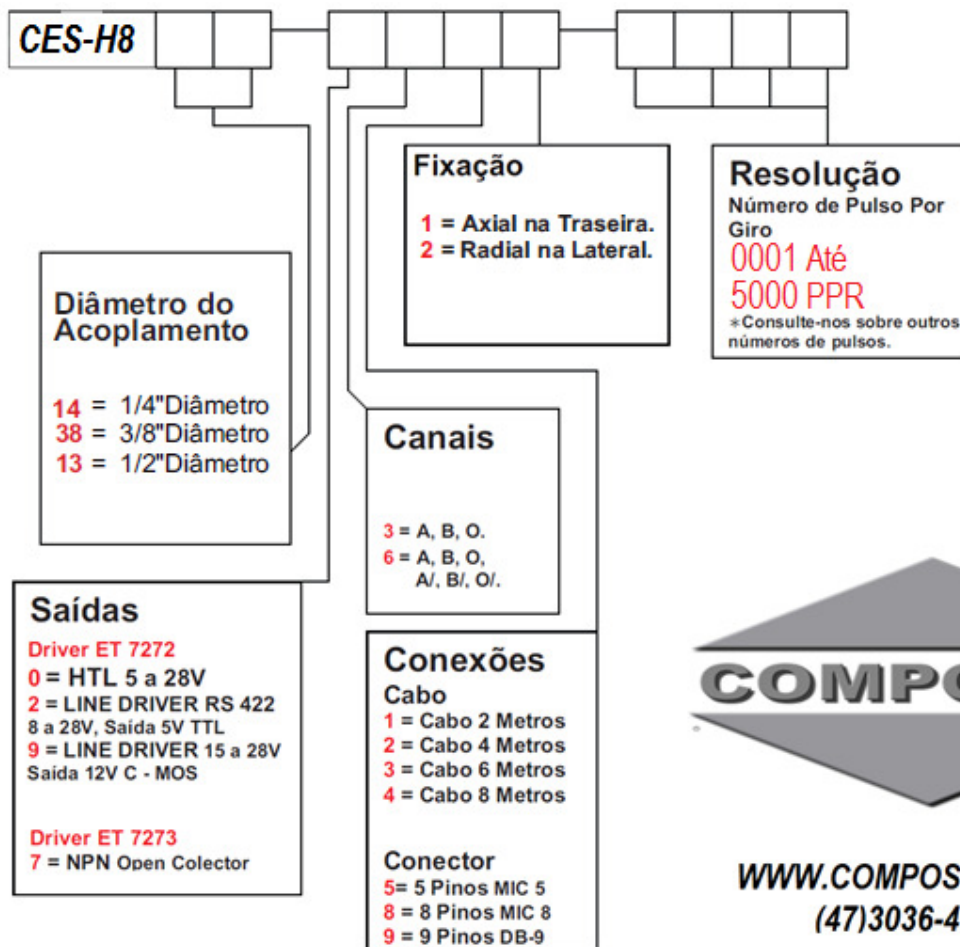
CES-H8

Fixação

1 = Axial na Traseira.
2 = Radial na Lateral.

Resolução
Número de Pulso Por Giro
0001 Até
5000 PPR
*Consulte-nos sobre outros números de pulsos.

Diâmetro do Acoplamento

14 = 1/4"Diâmetro
38 = 3/8"Diâmetro
13 = 1/2"Diâmetro

Canais

3 = A, B, O.
6 = A, B, O, A/, B/, O/.

Saídas
Driver ET 7272
0 = HTL 5 a 28V
2 = LINE DRIVER RS 422 8 a 28V, Saída 5V TTL
9 = LINE DRIVER 15 a 28V Saída 12V C - MOS

Driver ET 7273
7 = NPN Open Colector

Conexões
Cabo
1 = Cabo 2 Metros
2 = Cabo 4 Metros
3 = Cabo 6 Metros
4 = Cabo 8 Metros

Conector
5= 5 Pinos MIC 5
8 = 8 Pinos MIC 8
9 = 9 Pinos DB-9

COMPO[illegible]

WWW.COMPOS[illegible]
(47)3036-4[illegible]